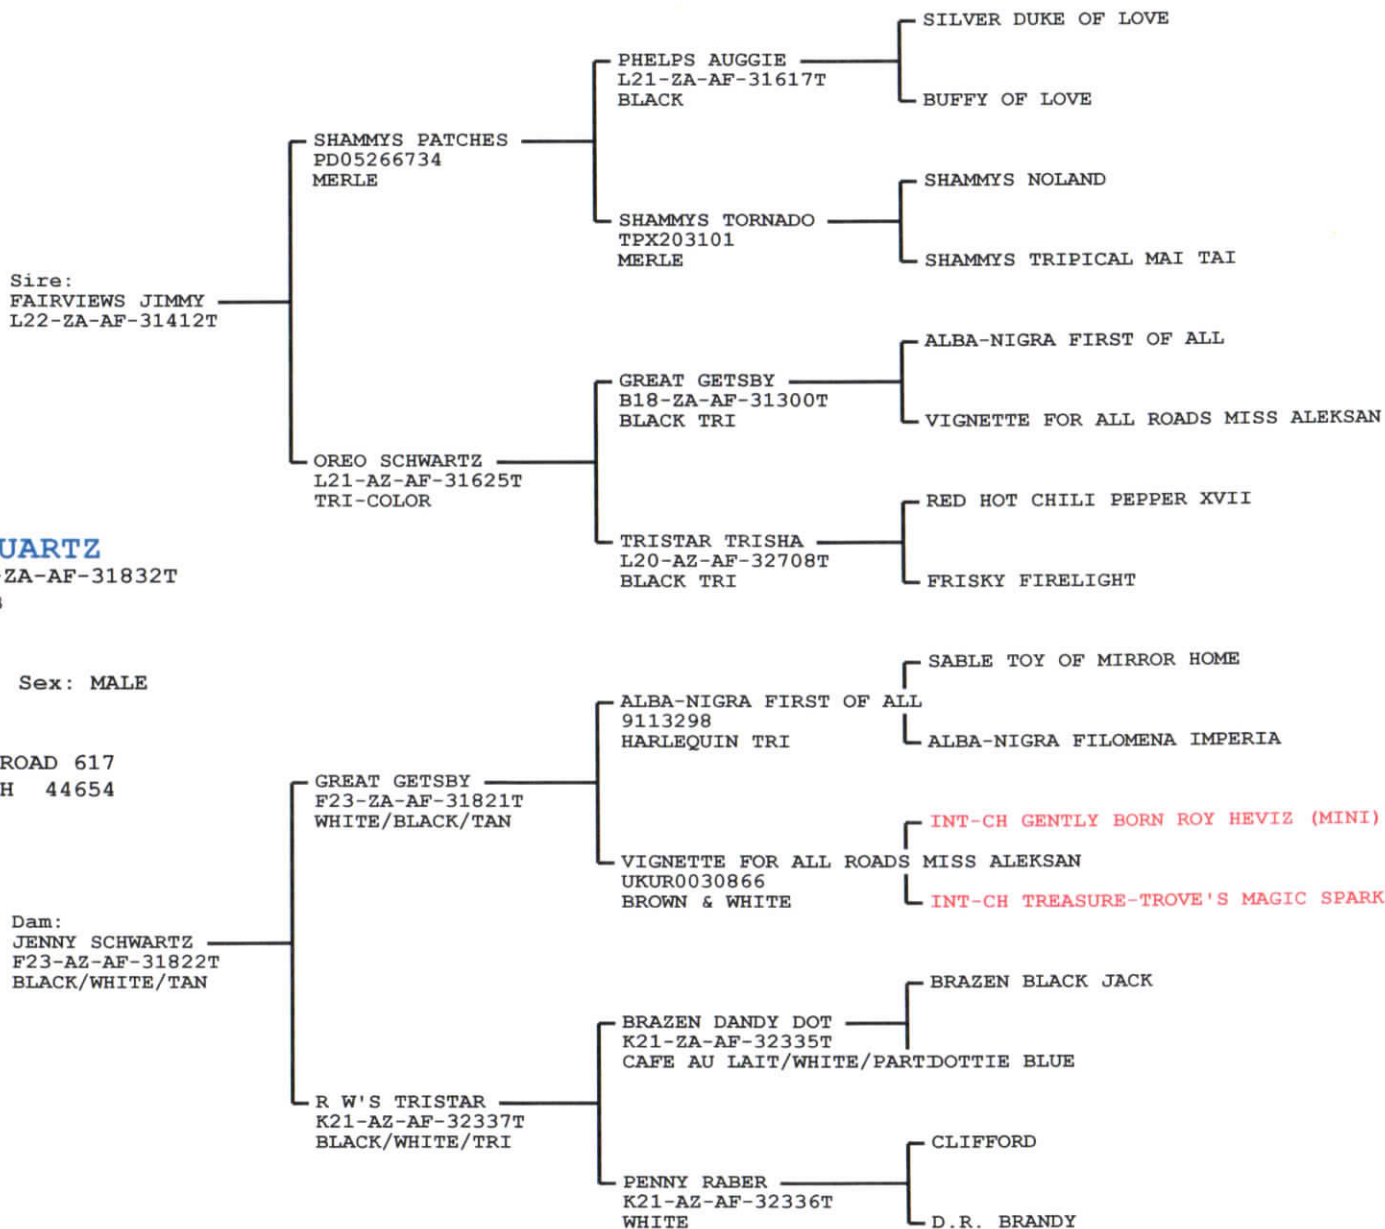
SILVER DUKE OF LOVE

PHELPS AUGGIE
L21-ZA-AF-31617T
BLACK

BUFFY OF LOVE

SHAMMYS PATCHES
PD05266734
MERLE

SHAMMYS NOLAND

SHAMMYS TORNADO
TPX203101
MERLE

SHAMMYS TRIPICAL MAI TAI

Sire:
FAIRVIEWS JIMMY
L22-ZA-AF-31412T

ALBA-NIGRA FIRST OF ALL

GREAT GETSBY
B18-ZA-AF-31300T
BLACK TRI

VIGNETTE FOR ALL ROADS MISS ALEKSAN

OREO SCHWARTZ
L21-AZ-AF-31625T
TRI-COLOR

RED HOT CHILI PEPPER XVII

UARTZ
ZA-AF-31832T

TRISTAR TRISHA
L20-AZ-AF-32708T
BLACK TRI

FRISKY FIRELIGHT

SABLE TOY OF MIRROR HOME

Sex: MALE

ALBA-NIGRA FIRST OF ALL
9113298
HARLEQUIN TRI

ALBA-NIGRA FILOMENA IMPERIA

ROAD 617
H 44654

GREAT GETSBY
F23-ZA-AF-31821T
WHITE/BLACK/TAN

INT-CH GENTLY BORN ROY HEVIZ (MINI)

VIGNETTE FOR ALL ROADS MISS ALEKSAN
UKUR0030866
BROWN & WHITE

INT-CH TREASURE-TROVE'S MAGIC SPARK

Dam:
JENNY SCHWARTZ
F23-AZ-AF-31822T
BLACK/WHITE/TAN

BRAZEN BLACK JACK

BRAZEN DANDY DOT
K21-ZA-AF-32335T
CAFE AU LAIT/WHITE/PART

DOTTIE BLUE

R W'S TRISTAR
K21-AZ-AF-32337T
BLACK/WHITE/TRI

CLIFFORD

PENNY RABER
K21-AZ-AF-32336T
WHITE

D.R. BRANDY